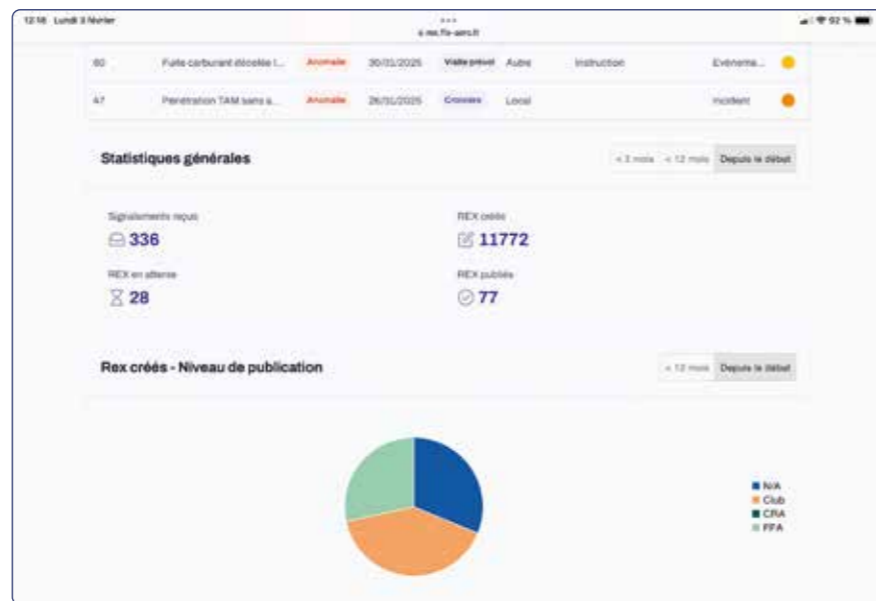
12:16 Lundi 3 février

e-rex.ffa-aero.fr

92 %

| 80 | Fuite carburant décelée l... | Anomalie | 30/01/2025 | Visite prévol | Autre | Instruction | Événeme... |
|---|---|---|---|---|---|---|---|
| 47 | Pénétration TAM sans a... | Anomalie | 26/01/2025 | Croisière | Local | | Incident |

Statistiques générales

< 3 mois < 12 mois Depuis le début

Signalements reçus
336

REX créés
11772

REX en attente
28

REX publiés
77

Rex créés - Niveau de publication

< 12 mois Depuis le début

N/A
Club
CRA
FFA